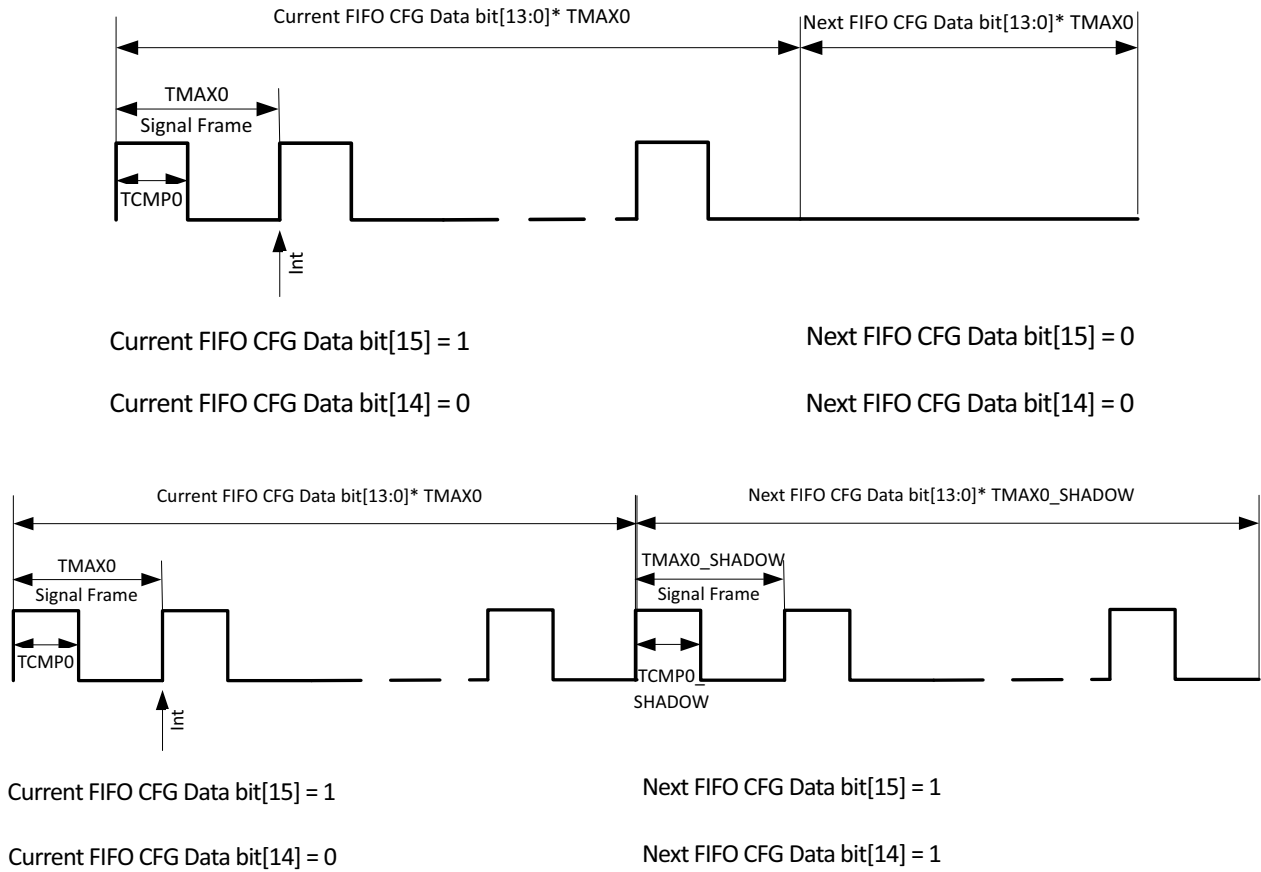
Current FIFO CFG Data bit[13:0]* TMAX0

Next FIFO CFG Data bit[13:0]* TMAX0

TMAX0

Signal Frame

TCMP0

Int

Current FIFO CFG Data bit[15] = 1

Next FIFO CFG Data bit[15] = 0

Current FIFO CFG Data bit[14] = 0

Next FIFO CFG Data bit[14] = 0

Current FIFO CFG Data bit[13:0]* TMAX0

Next FIFO CFG Data bit[13:0]* TMAX0_SHADOW

TMAX0

Signal Frame

TCMP0

TMAX0_SHADOW

Signal Frame

TCMP0_SHADOW

Int

Current FIFO CFG Data bit[15] = 1

Next FIFO CFG Data bit[15] = 1

Current FIFO CFG Data bit[14] = 0

Next FIFO CFG Data bit[14] = 1